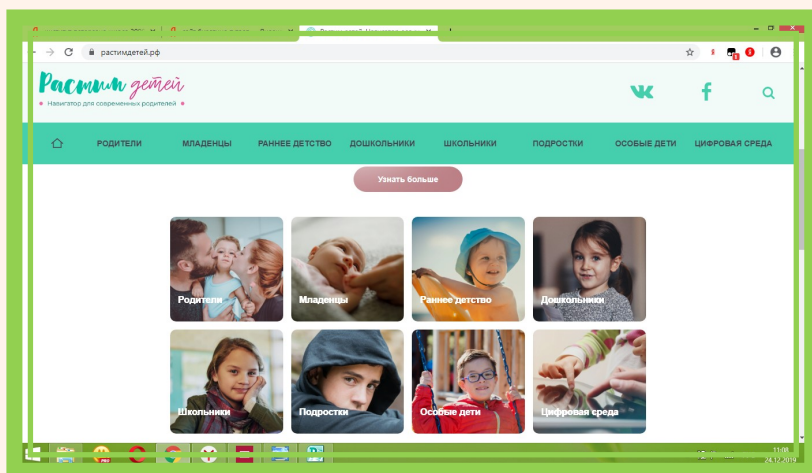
растимдетей.рф

Растим детей
Навигатор для современных родителей

РОДИТЕЛИ МЛАДЕНЦЫ РАННЕЕ ДЕТСТВО ДОШКОЛЬНИКИ ШКОЛЬНИКИ ПОДРОСТКИ ОСОБЫЕ ДЕТИ ЦИФРОВАЯ СРЕДА

Узнать больше

Родители
Младенцы
Раннее детство
Дошкольники
Школьники
Подростки
Особые дети
Цифровая среда

11:08
24.12.2019